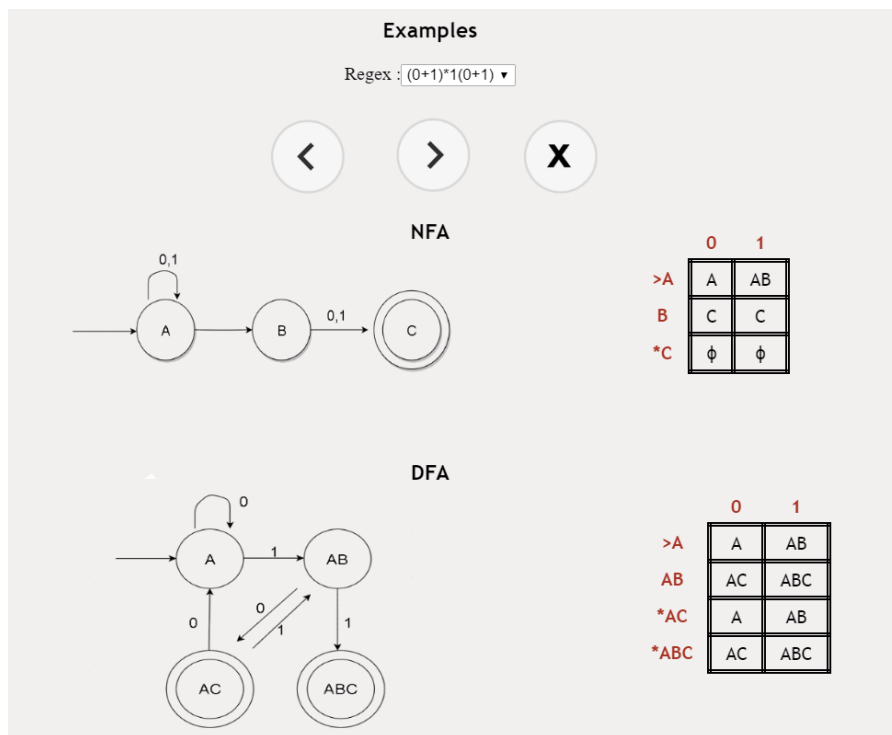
Examples

Regex : (0+1)*1(0+1) ▾

<

>

X

NFA

0,1

A

B

0,1

C

| | 0 | 1 |
|---|---|---|
| >A | A | AB |
| B | C | C |
| *C | ϕ | ϕ |

DFA

0

A

1

AB

0

0

1

1

AC

ABC

| | 0 | 1 |
|---|---|---|
| >A | A | AB |
| AB | AC | ABC |
| *AC | A | AB |
| *ABC | AC | ABC |